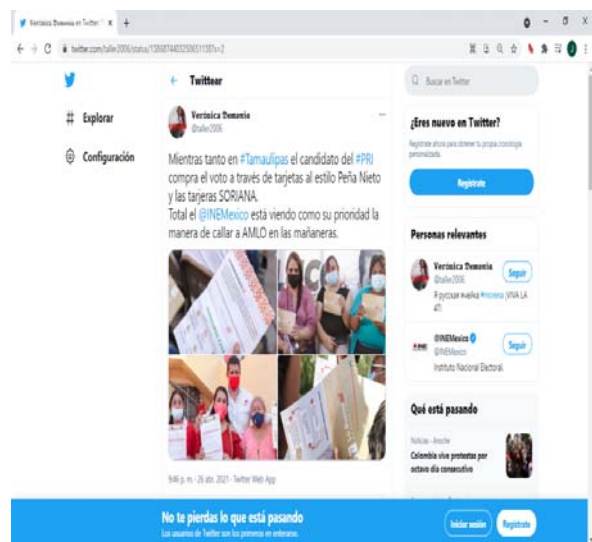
Verónica Demonio en Twitter ×   +

twitter.com/taller2006/status/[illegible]

Explorar

Configuración

Twittear

Verónica Demonio
@taller2006

Mientras tanto en #Tamaulipas el candidato del #PRI compra el voto a través de tarjetas al estilo Peña Nieto y las tarjeras SORIANA.
Total el @INEMexico está viendo como su prioridad la manera de callar a AMLO en las mañaneras.

9:46 p. m. · 26 abr. 2021 · Twitter Web App

Buscar en Twitter

¿Eres nuevo en Twitter?

Regístrate ahora para obtener tu propia cronología personalizada.

Regístrate

Personas relevantes

Verónica Demonio
@taller2006
Seguir
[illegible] #morena ¡VIVA LA 4T!

INEMexico
@INEMexico
Seguir
Instituto Nacional Electoral.

Qué está pasando

Noticias · Anoche
Colombia vive protestas por octavo día consecutivo

No te pierdas lo que está pasando
Los usuarios de Twitter son los primeros en enterarse.

Iniciar sesión

Regístrate